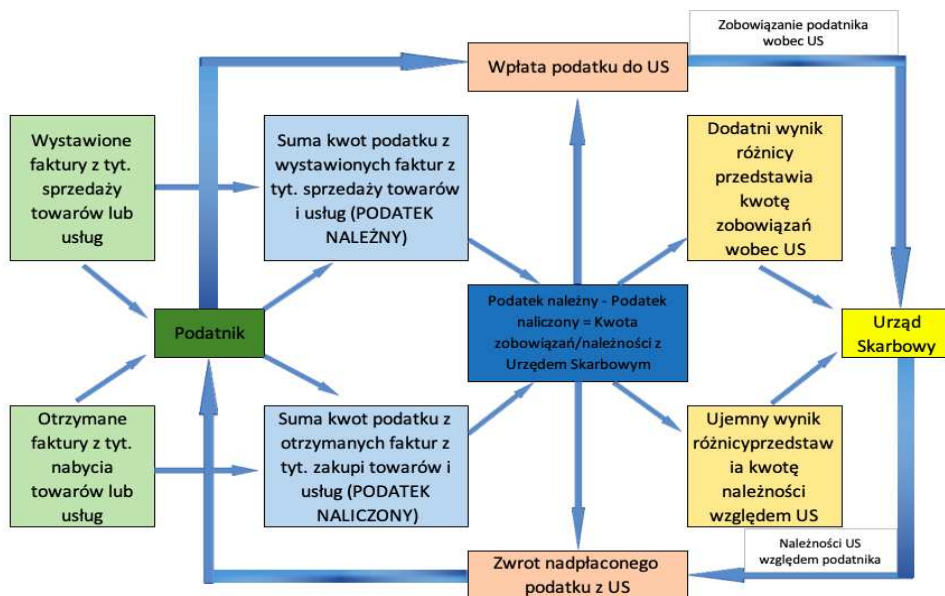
Zobowiązanie podatnika wobec US

Wpłata podatku do US

Wystawione faktury z tyt. sprzedaży towarów lub usług

Suma kwot podatku z wystawionych faktur z tyt. sprzedaży towarów i usług (PODATEK NALEŻNY)

Dodatni wynik różnicy przedstawia kwotę zobowiązań wobec US

Podatnik

Podatek należny - Podatek naliczony = Kwota zobowiązań/należności z Urzędem Skarbowym

Urząd Skarbowy

Otrzymane faktury z tyt. nabycia towarów lub usług

Suma kwot podatku z otrzymanych faktur z tyt. zakupi towarów i usług (PODATEK NALICZONY)

Ujemny wynik różnicyprzedstawia kwotę należności względem US

Należności US względem podatnika

Zwrot nadpłaconego podatku z US